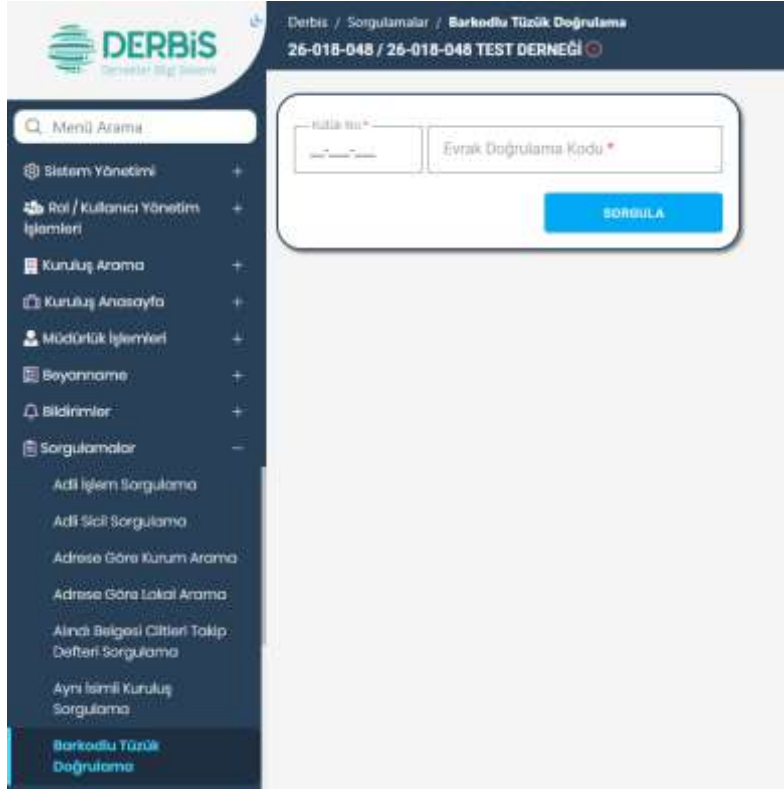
DERBİS
Dernekler Bilgi Sistemi

Derbis / Sorgulamalar / Barkodlu Tüzük Doğrulama
26-018-048 / 26-018-048 TEST DERNEĞİ

Q Menü Arama

Sistem Yönetimi +
Rol / Kullanıcı Yönetim İşlemleri +
Kuruluş Arama +
Kuruluş Anasayfa +
Müdürlük İşlemleri +
Beyanname +
Bildirimler +
Sorgulamalar −
Adli İşlem Sorgulama
Adli Sicil Sorgulama
Adrese Göre Kurum Arama
Adrese Göre Lokal Arama
Alındı Belgesi Ciltleri Takip Defteri Sorgulama
Aynı İsimli Kuruluş Sorgulama
Barkodlu Tüzük Doğrulama

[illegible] *
__-___-___
Evrak Doğrulama Kodu *
SORGULA